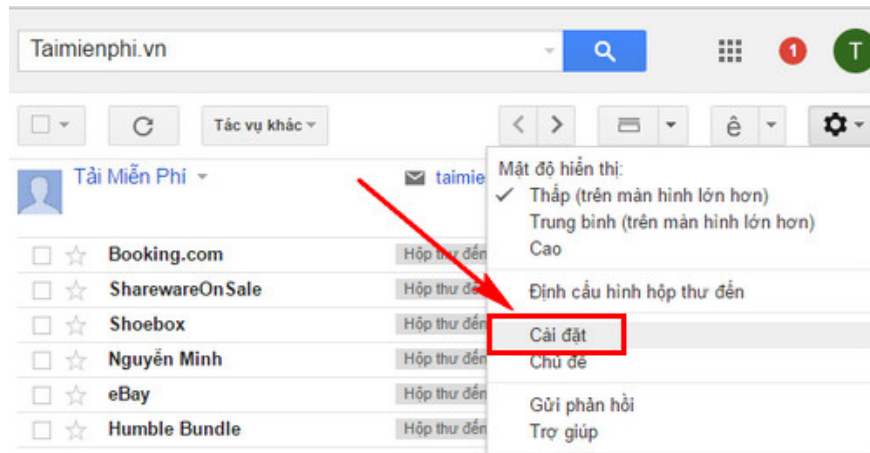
Taimienphi.vn

1

T

Tác vụ khác

ê

Tải Miễn Phí

taimie

Booking.com

Hộp thư đến

SharewareOnSale

Hộp thư đến

Shoebox

Hộp thư đến

Nguyễn Minh

Hộp thư đến

eBay

Hộp thư đến

Humble Bundle

Hộp thư đến

Mật độ hiển thị:
✓ Thấp (trên màn hình lớn hơn)
Trung bình (trên màn hình lớn hơn)
Cao

Định cấu hình hộp thư đến

Cài đặt
Chủ đề

Gửi phản hồi
Trợ giúp